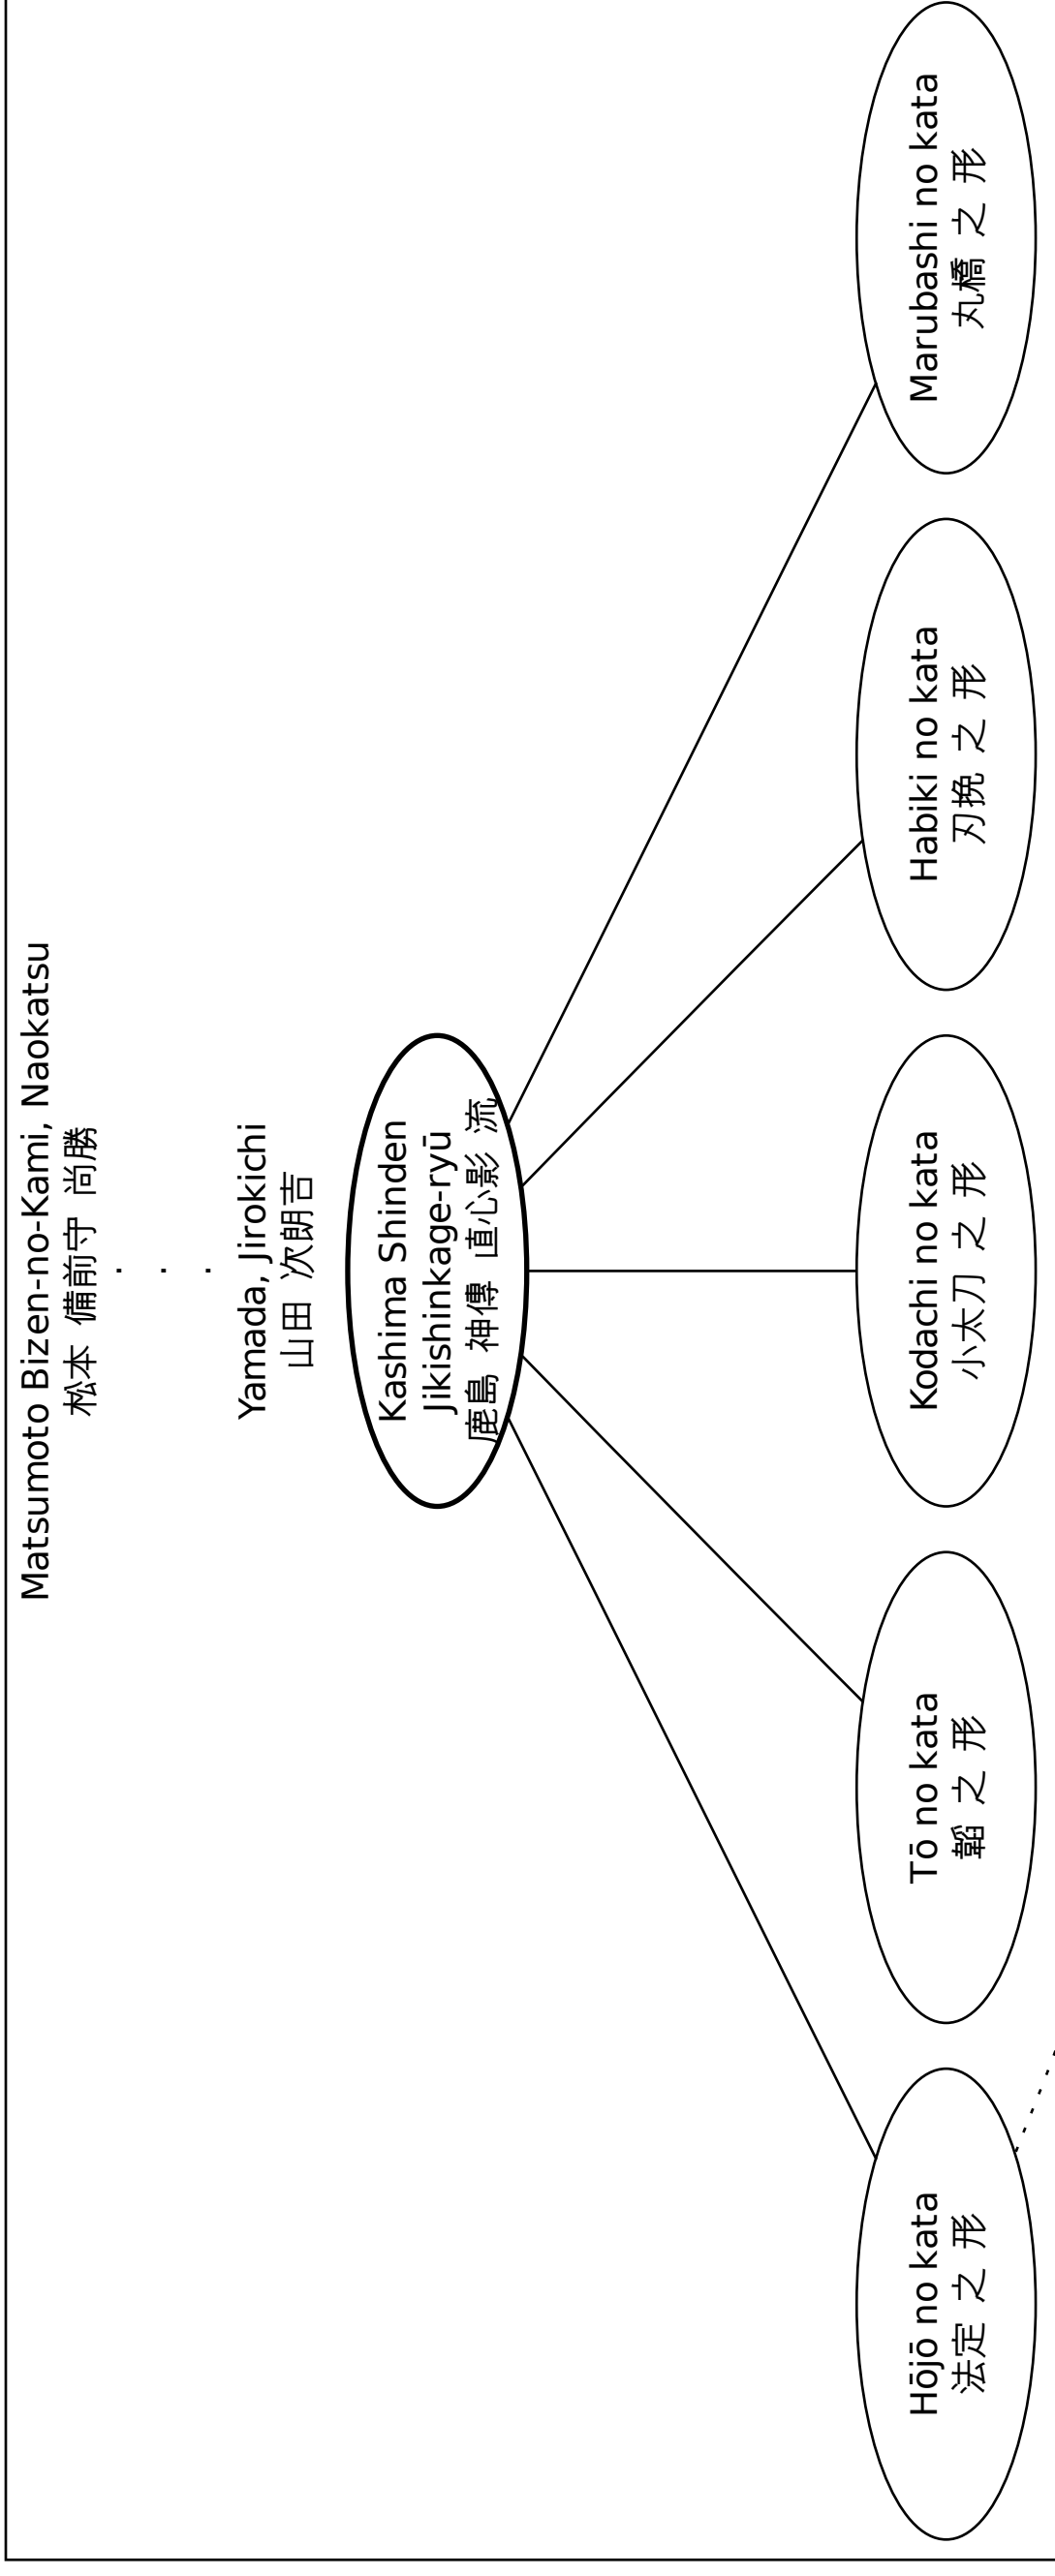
Matsumoto Bizen-no-Kami, Naokatsu
松本 備前守 尚勝

Yamada, Jirokichi
山田 次朗吉

Kashima Shinden Jikishinkage-ryū
鹿島 神傳 直心影 流

Hōjō no kata
法定 之 形

Tō no kata
韜 之 形

Kodachi no kata
小太刀 之 形

Habiki no kata
刃挽 之 形

Marubashi no kata
丸橋 之 形